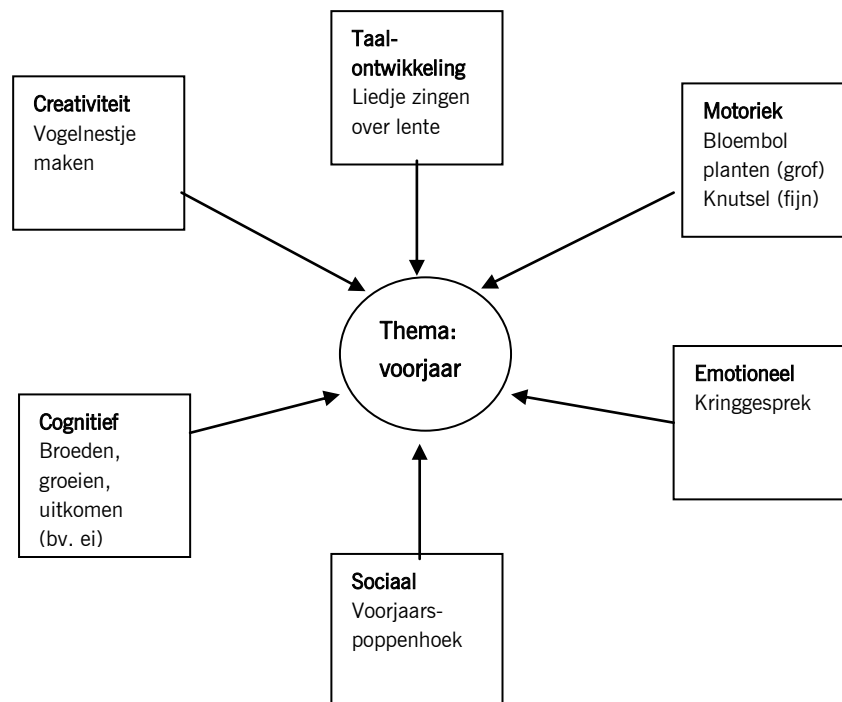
Taalontwikkeling
Liedje zingen over lente

Creativiteit
Vogelnestje maken

Motoriek
Bloembol planten (grof)
Knutsel (fijn)

Thema: voorjaar

Cognitief
Broeden, groeien, uitkomen (bv. ei)

Emotioneel
Kringgesprek

Sociaal
Voorjaarspoppenhoek